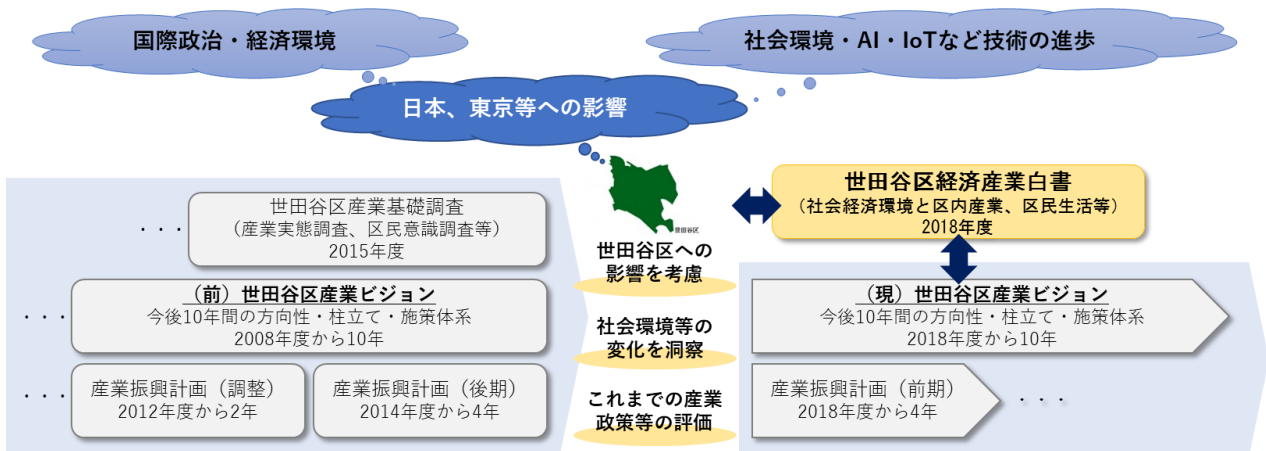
国際政治・経済環境

社会環境・AI・IoTなど技術の進歩

日本、東京等への影響

世田谷区

・・・

世田谷区産業基礎調査
（産業実態調査、区民意識調査等）
2015年度

世田谷区への影響を考慮

世田谷区経済産業白書
（社会経済環境と区内産業、区民生活等）
2018年度

・・・

（前）世田谷区産業ビジョン
今後10年間の方向性・柱立て・施策体系
2008年度から10年

社会環境等の変化を洞察

（現）世田谷区産業ビジョン
今後10年間の方向性・柱立て・施策体系
2018年度から10年

・・・

産業振興計画（調整）
2012年度から2年

産業振興計画（後期）
2014年度から4年

これまでの産業政策等の評価

産業振興計画（前期）
2018年度から4年

・・・